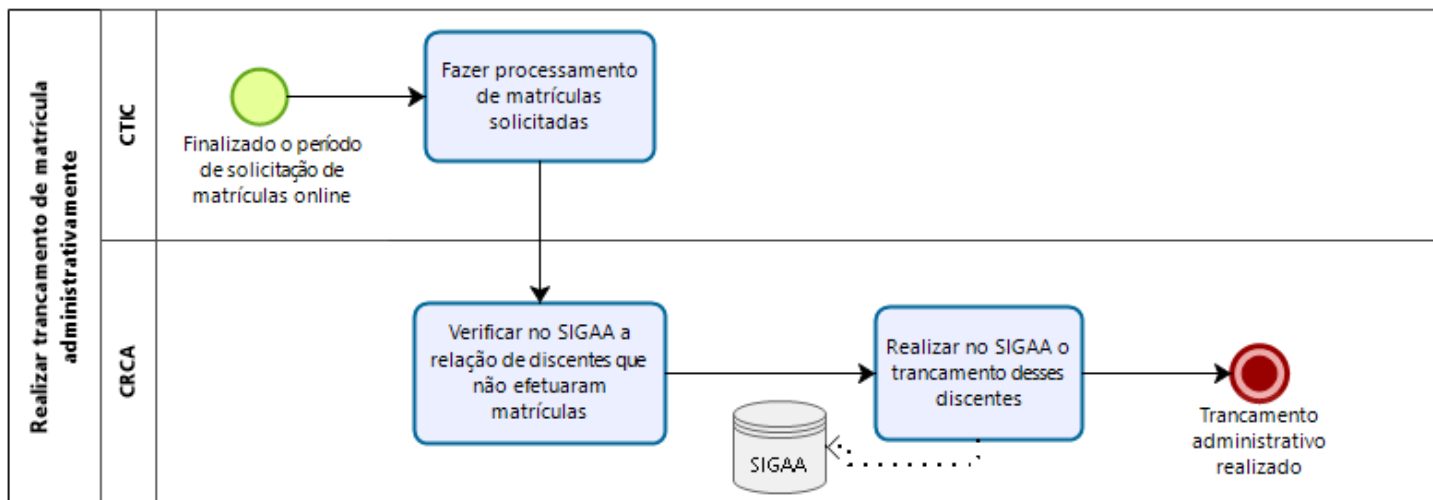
Realizar trancamento de matrícula administrativamente

CTIC

Finalizado o período de solicitação de matrículas online

Fazer processamento de matrículas solicitadas

CRCA

Verificar no SIGAA a relação de discentes que não efetuaram matrículas

Realizar no SIGAA o trancamento desses discentes

SIGAA

Trancamento administrativo realizado